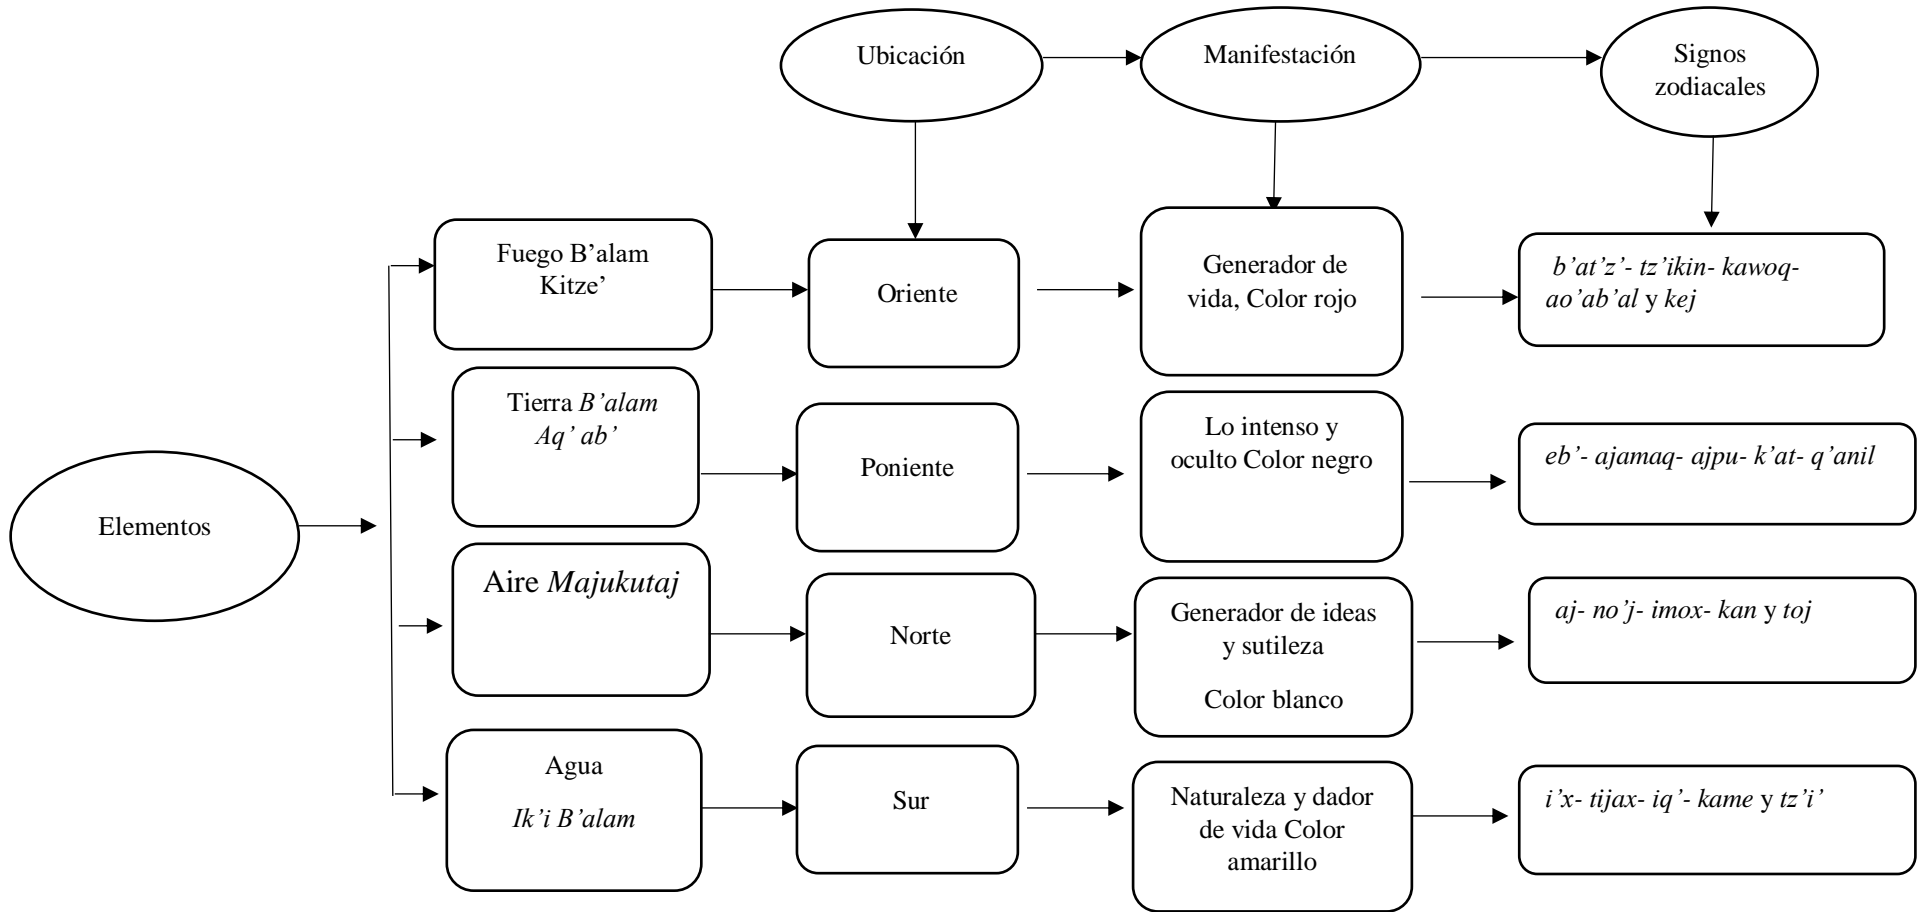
Ubicación

Manifestación

Signos zodiacales

Elementos

Fuego B'alam Kitze'

Oriente

Generador de vida, Color rojo

b'at'z'- tz'ikin- kawoq- ao'ab'al y kej

Tierra B'alam Aq' ab'

Poniente

Lo intenso y oculto Color negro

eb'- ajamaq- ajpu- k'at- q'anil

Aire Majukutaj

Norte

Generador de ideas y sutileza

Color blanco

aj- no'j- imox- kan y toj

Agua

Ik'i B'alam

Sur

Naturaleza y dador de vida Color amarillo

i'x- tijax- iq'- kame y tz'i'